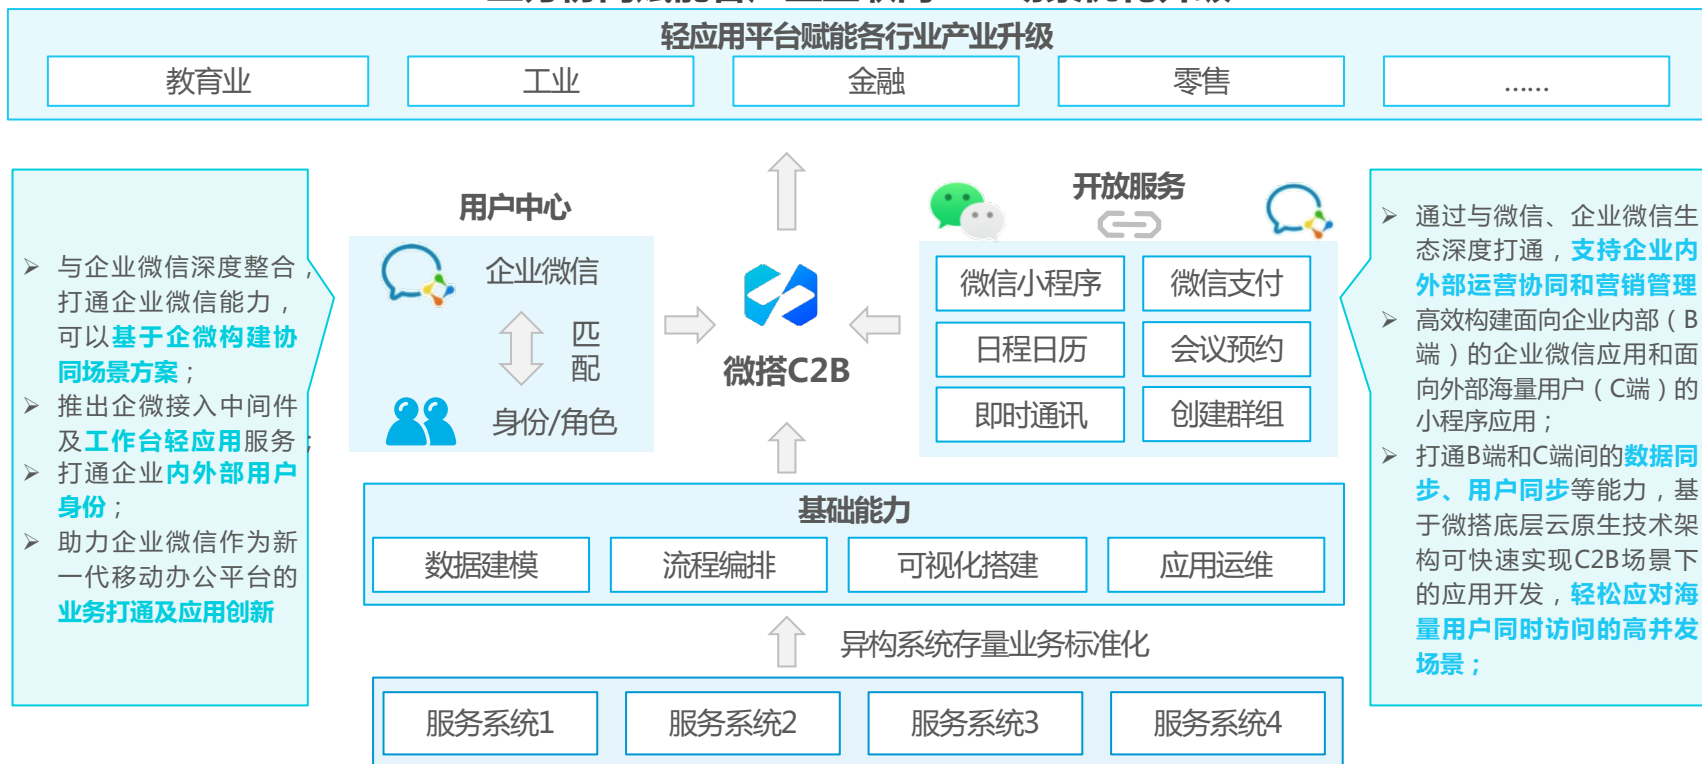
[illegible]

轻应用平台赋能各行业产业升级

| 教育业 | 工业 | 金融 | 零售 | ...... |
|---|---|---|---|---|

➢ 与企业微信深度整合，打通企业微信能力，可以基于企微构建协同场景方案；
➢ 推出企微接入中间件及工作台轻应用服务；
➢ 打通企业内外部用户身份；
➢ 助力企业微信作为新一代移动办公平台的业务打通及应用创新

用户中心

企业微信

匹配

身份/角色

微搭C2B

开放服务

| 微信小程序 | 微信支付 |
|---|---|
| 日程日历 | 会议预约 |
| 即时通讯 | 创建群组 |

➢ 通过与微信、企业微信生态深度打通，支持企业内外部运营协同和营销管理
➢ 高效构建面向企业内部（B端）的企业微信应用和面向外部海量用户（C端）的小程序应用；
➢ 打通B端和C端间的数据同步、用户同步等能力，基于微搭底层云原生技术架构可快速实现C2B场景下的应用开发，轻松应对海量用户同时访问的高并发场景；

基础能力

| 数据建模 | 流程编排 | 可视化搭建 | 应用运维 |
|---|---|---|---|

异构系统存量业务标准化

| 服务系统1 | 服务系统2 | 服务系统3 | 服务系统4 |
|---|---|---|---|